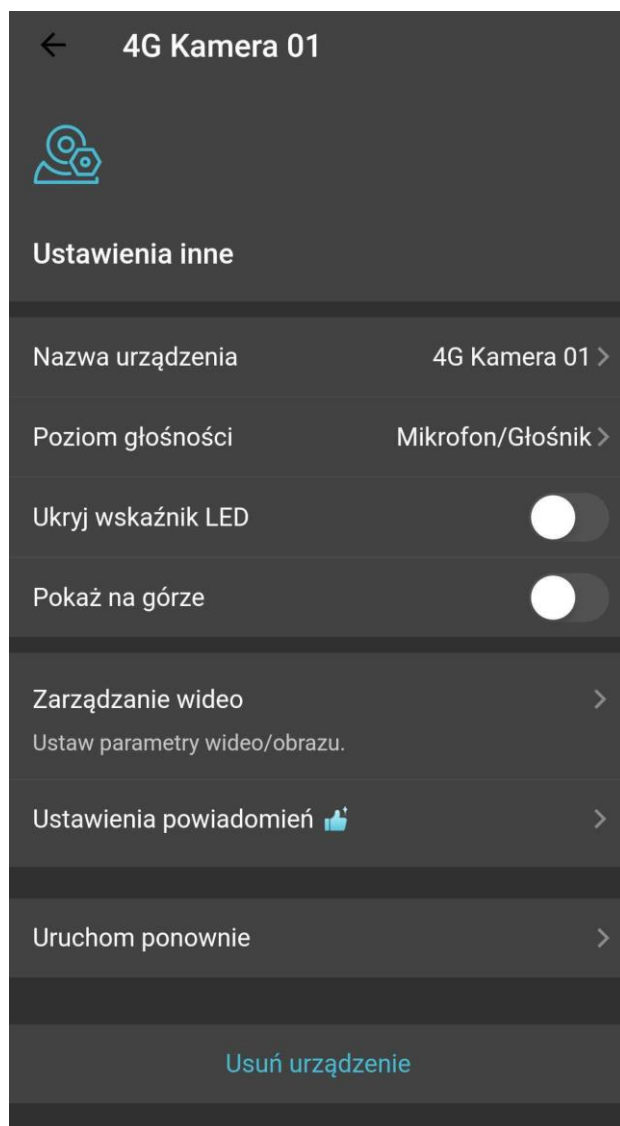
4G Kamera 01

Ustawienia inne

Nazwa urządzenia 4G Kamera 01 >

Poziom głośności Mikrofon/Głośnik >

Ukryj wskaźnik LED

Pokaż na górze

Zarządzanie wideo >
Ustaw parametry wideo/obrazu.

Ustawienia powiadomień >

Uruchom ponownie >

Usuń urządzenie